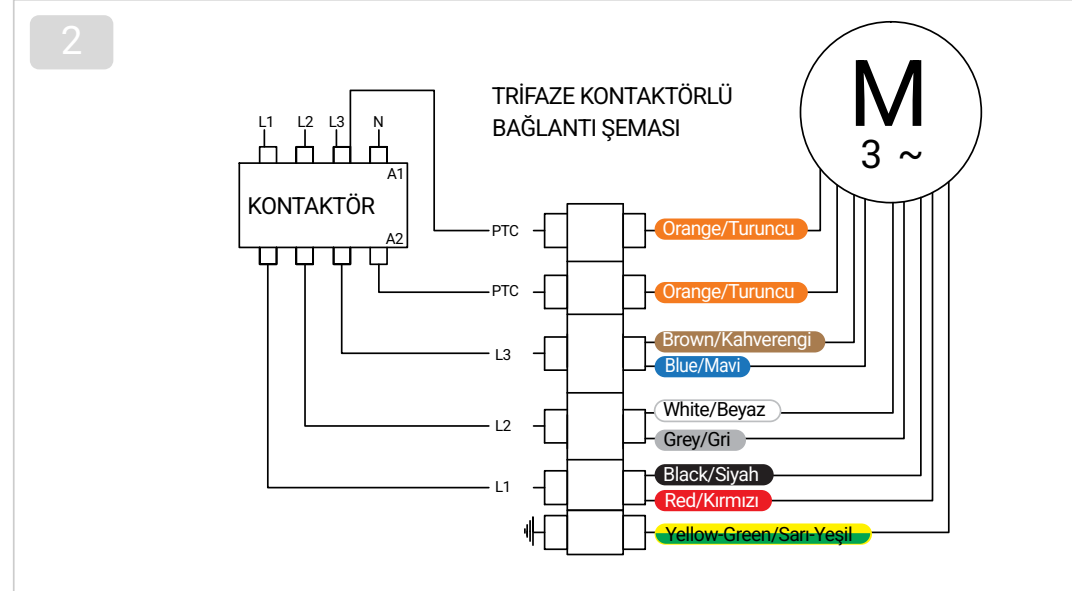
2

TRİFAZE KONTAKTÖRLÜ BAĞLANTI ŞEMASI

M
3 ~

L1 L2 L3 N

KONTAKTÖR

A1

A2

PTC

PTC

L3

L2

L1

Orange/Turuncu

Orange/Turuncu

Brown/Kahverengi

Blue/Mavi

White/Beyaz

Grey/Gri

Black/Siyah

Red/Kırmızı

Yellow-Green/Sarı-Yeşil